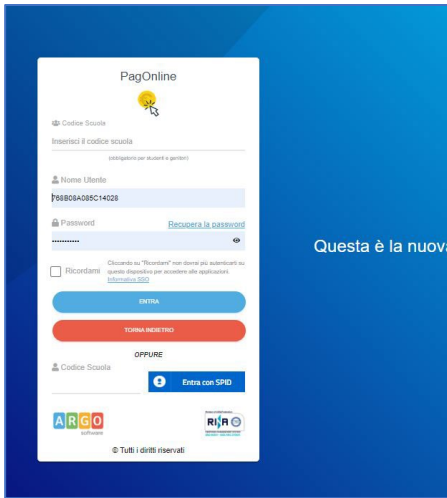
PagOnline

Codice Scuola

Inserisci il codice scuola

(obbligatorio per studenti e genitori)

Nome Utente

768B08A085C14028

Password

Recupera la password

...........

Ricordami

Cliccando su "Ricordami" non dovrai più autenticarti su questo dispositivo per accedere alle applicazioni Informativa SSO

ENTRA

TORNA INDIETRO

OPPURE

Codice Scuola

Entra con SPID

ARGO software

RIFA

© Tutti i diritti riservati

Questa è la nuova